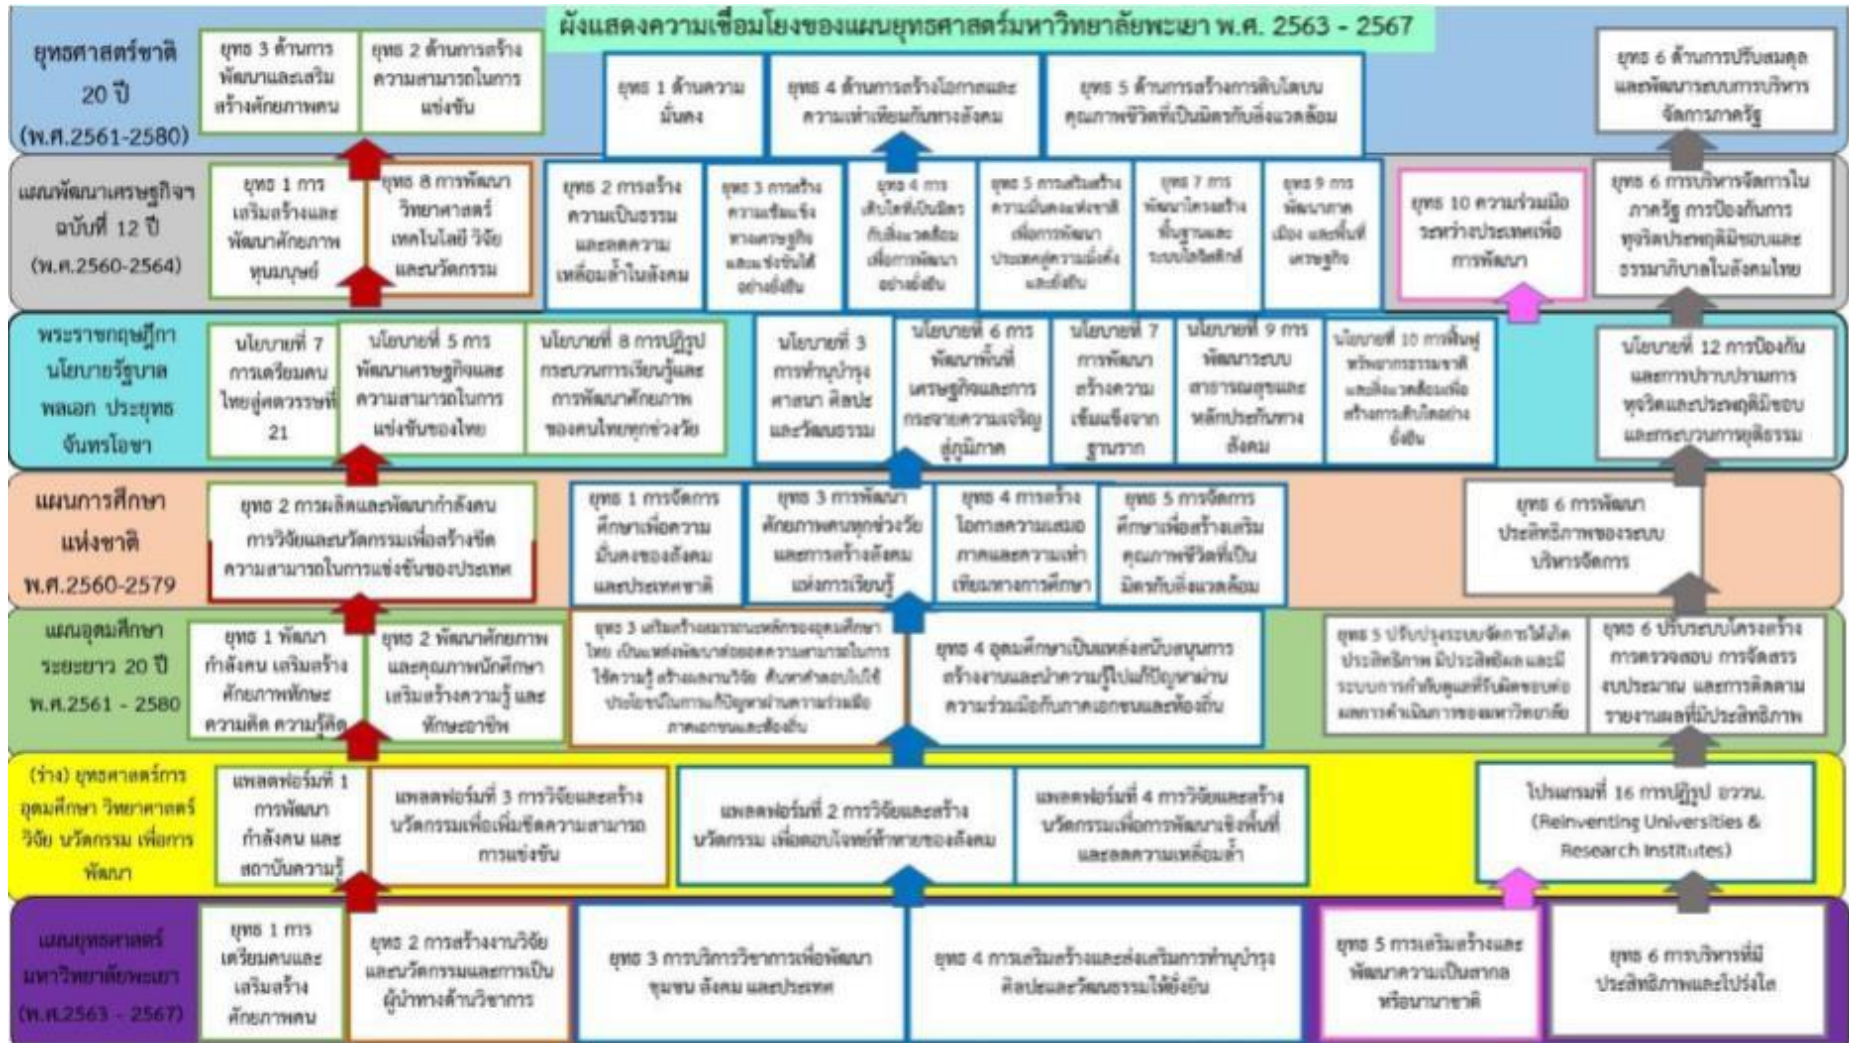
ผังแสดงความเชื่อมโยงของแผนยุทธศาสตร์มหาวิทยาลัยพะเยา พ.ศ. 2563 - 2567

ยุทธศาสตร์ชาติ 20 ปี (พ.ศ.2561-2580)

ยุทธ 3 ด้านการพัฒนาและเสริมสร้างศักยภาพคน

ยุทธ 2 ด้านการสร้างความสามารถในการแข่งขัน

ยุทธ 1 ด้านความมั่นคง

ยุทธ 4 ด้านการสร้างโอกาสและความเสมอภาคเท่าเทียมกันทางสังคม

ยุทธ 5 ด้านการสร้างการเติบโตบนคุณภาพชีวิตที่เป็นมิตรกับสิ่งแวดล้อม

ยุทธ 6 ด้านการปรับสมดุลและพัฒนาระบบการบริหารจัดการภาครัฐ

แผนพัฒนาเศรษฐกิจฯ ฉบับที่ 12 ปี (พ.ศ.2560-2564)

ยุทธ 1 การเสริมสร้างและพัฒนาศักยภาพทุนมนุษย์

ยุทธ 8 การพัฒนาวิทยาศาสตร์ เทคโนโลยี วิจัย และนวัตกรรม

ยุทธ 2 การสร้างความเป็นธรรมและลดความเหลื่อมล้ำในสังคม

ยุทธ 3 การสร้างความเข้มแข็งทางเศรษฐกิจและแข่งขันได้อย่างยั่งยืน

ยุทธ 4 การเติบโตที่เป็นมิตรกับสิ่งแวดล้อมเพื่อการพัฒนาอย่างยั่งยืน

ยุทธ 5 การเสริมสร้างความมั่นคงแห่งชาติเพื่อการพัฒนาประเทศสู่ความมั่งคั่งและยั่งยืน

ยุทธ 7 การพัฒนาโครงสร้างพื้นฐานและระบบโลจิสติกส์

ยุทธ 9 การพัฒนาภาค เมือง และพื้นที่เศรษฐกิจ

ยุทธ 10 ความร่วมมือระหว่างประเทศเพื่อการพัฒนา

ยุทธ 6 การบริหารจัดการในภาครัฐ การป้องกันการทุจริตประพฤติมิชอบและธรรมาภิบาลในสังคมไทย

พระราชกฤษฎีกา นโยบายรัฐบาล พลเอก ประยุทธ จันทร์โอชา

นโยบายที่ 7 การเตรียมคนไทยสู่ศตวรรษที่ 21

นโยบายที่ 5 การพัฒนาเศรษฐกิจและความสามารถในการแข่งขันของไทย

นโยบายที่ 8 การปฏิรูปกระบวนการเรียนรู้และการพัฒนาศักยภาพของคนไทยทุกช่วงวัย

นโยบายที่ 3 การทำนุบำรุงศาสนา ศิลปะ และวัฒนธรรม

นโยบายที่ 6 การพัฒนาพื้นที่เศรษฐกิจและการกระจายความเจริญสู่ภูมิภาค

นโยบายที่ 7 การพัฒนาสร้างความเข้มแข็งจากฐานราก

นโยบายที่ 9 การพัฒนาระบบสาธารณสุขและหลักประกันทางสังคม

นโยบายที่ 10 การฟื้นฟูทรัพยากรธรรมชาติและสิ่งแวดล้อมเพื่อสร้างการเติบโตอย่างยั่งยืน

นโยบายที่ 12 การป้องกันและการปราบปรามการทุจริตและประพฤติมิชอบและกระบวนการยุติธรรม

แผนการศึกษาแห่งชาติ พ.ศ.2560-2579

ยุทธ 2 การผลิตและพัฒนากำลังคน การวิจัยและนวัตกรรมเพื่อสร้างขีดความสามารถในการแข่งขันของประเทศ

ยุทธ 1 การจัดการศึกษาเพื่อความมั่นคงของสังคมและประเทศชาติ

ยุทธ 3 การพัฒนาศักยภาพคนทุกช่วงวัยและการสร้างสังคมแห่งการเรียนรู้

ยุทธ 4 การสร้างโอกาสความเสมอภาคและความเท่าเทียมทางการศึกษา

ยุทธ 5 การจัดการศึกษาเพื่อสร้างเสริมคุณภาพชีวิตที่เป็นมิตรกับสิ่งแวดล้อม

ยุทธ 6 การพัฒนาประสิทธิภาพของระบบบริหารจัดการ

แผนอุดมศึกษาระยะยาว 20 ปี พ.ศ.2561 - 2580

ยุทธ 1 พัฒนากำลังคน เสริมสร้างศักยภาพทักษะความคิด ความรู้คิด

ยุทธ 2 พัฒนาศักยภาพและคุณภาพนักศึกษา เสริมสร้างความรู้ และทักษะอาชีพ

ยุทธ 3 เสริมสร้างสมรรถนะหลักของอุดมศึกษาไทย เป็นแหล่งพัฒนาต่อยอดความสามารถในการใช้ความรู้ สร้างผลงานวิจัย ค้นหาคำตอบไปใช้ประโยชน์ในการแก้ปัญหาผ่านความร่วมมือภาคเอกชนและท้องถิ่น

ยุทธ 4 อุดมศึกษาเป็นแหล่งสนับสนุนการสร้างงานและนำความรู้ไปแก้ปัญหาผ่านความร่วมมือกับภาคเอกชนและท้องถิ่น

ยุทธ 5 ปรับปรุงระบบจัดการให้เกิดประสิทธิภาพ มีประสิทธิผลและมีระบบการกำกับดูแลที่ดีตรวจสอบต่อผลการดำเนินการของมหาวิทยาลัย

ยุทธ 6 ปรับระบบโครงสร้างการตรวจสอบ การจัดสรรงบประมาณ และการติดตามรายงานผลที่มีประสิทธิภาพ

(ร่าง) ยุทธศาสตร์การอุดมศึกษา วิทยาศาสตร์ วิจัย นวัตกรรม เพื่อการพัฒนา

แพลตฟอร์มที่ 1 การพัฒนากำลังคน และสถาบันความรู้

แพลตฟอร์มที่ 3 การวิจัยและสร้างนวัตกรรมเพื่อเพิ่มขีดความสามารถการแข่งขัน

แพลตฟอร์มที่ 2 การวิจัยและสร้างนวัตกรรม เพื่อตอบโจทย์ท้าทายของสังคม

แพลตฟอร์มที่ 4 การวิจัยและสร้างนวัตกรรมเพื่อการพัฒนาเชิงพื้นที่และลดความเหลื่อมล้ำ

โปรแกรมที่ 16 การปฏิรูป อววน. (Reinventing Universities & Research Institutes)

แผนยุทธศาสตร์มหาวิทยาลัยพะเยา (พ.ศ.2563 - 2567)

ยุทธ 1 การเตรียมคนและเสริมสร้างศักยภาพคน

ยุทธ 2 การสร้างงานวิจัยและนวัตกรรมและการเป็นผู้นำทางด้านวิชาการ

ยุทธ 3 การบริการวิชาการเพื่อพัฒนาชุมชน สังคม และประเทศ

ยุทธ 4 การเสริมสร้างและส่งเสริมการทำนุบำรุงศิลปะและวัฒนธรรมให้ยั่งยืน

ยุทธ 5 การเสริมสร้างและพัฒนาความเป็นสากลหรือนานาชาติ

ยุทธ 6 การบริหารที่มีประสิทธิภาพและโปร่งใส